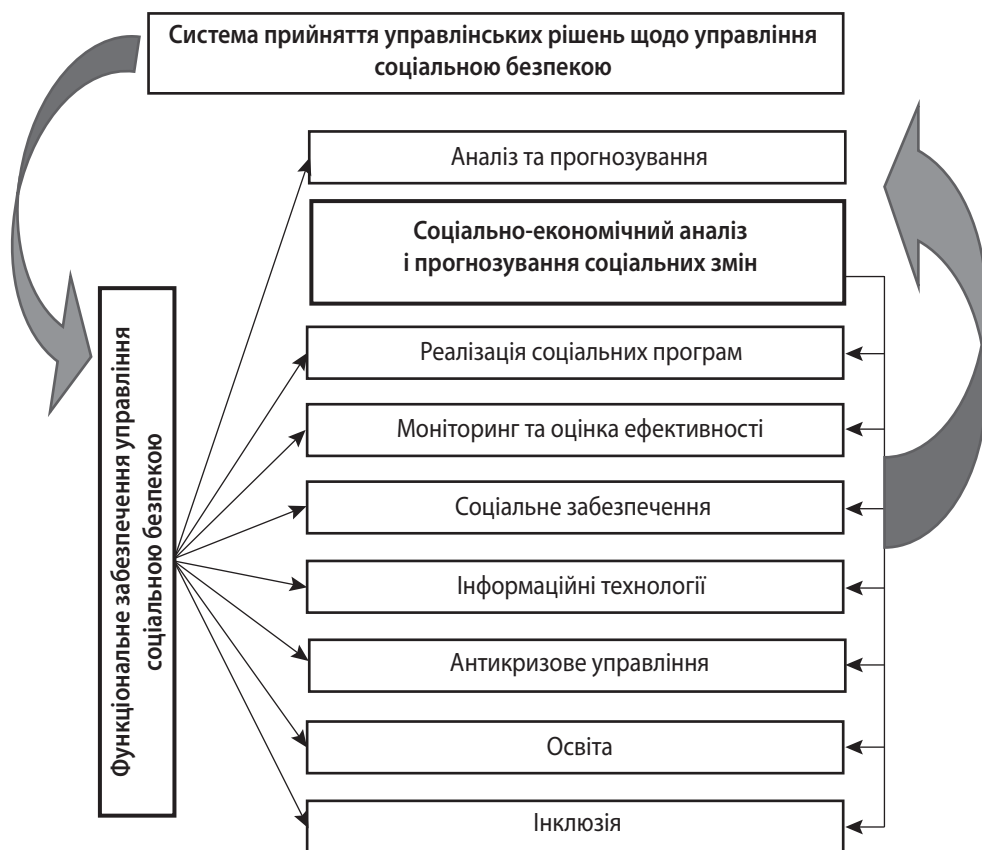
Система прийняття управлінських рішень щодо управління соціальною безпекою

Функціональне забезпечення управління соціальною безпекою

Аналіз та прогнозування

Соціально-економічний аналіз і прогнозування соціальних змін

Реалізація соціальних програм

Моніторинг та оцінка ефективності

Соціальне забезпечення

Інформаційні технології

Антикризове управління

Освіта

Інклюзія